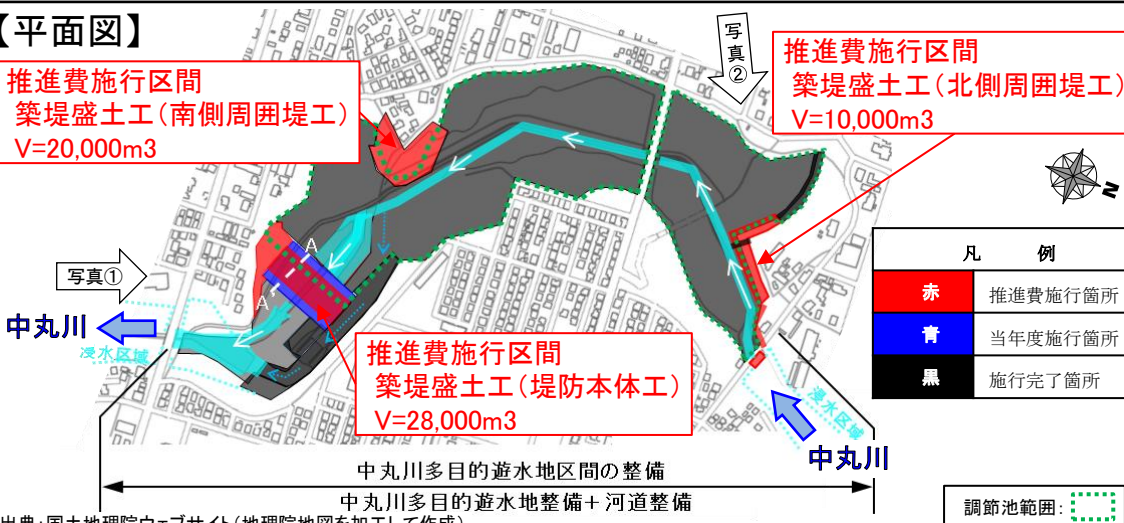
【平面図】

推進費施行区間
築堤盛土工(南側周囲堤工)
V=20,000m3

写真②

推進費施行区間
築堤盛土工(北側周囲堤工)
V=10,000m3

N

| 凡　　例 | |
|---|---|
| 赤 | 推進費施行箇所 |
| 青 | 当年度施行箇所 |
| 黒 | 施行完了箇所 |

写真①

A

A'

中丸川

浸水区域

推進費施行区間
築堤盛土工(堤防本体工)
V=28,000m3

浸水区域

中丸川

中丸川多目的遊水地区間の整備

中丸川多目的遊水地整備＋河道整備

調節池範囲:

出典:国土地理院ウェブサイト(地理院地図を加工して作成)